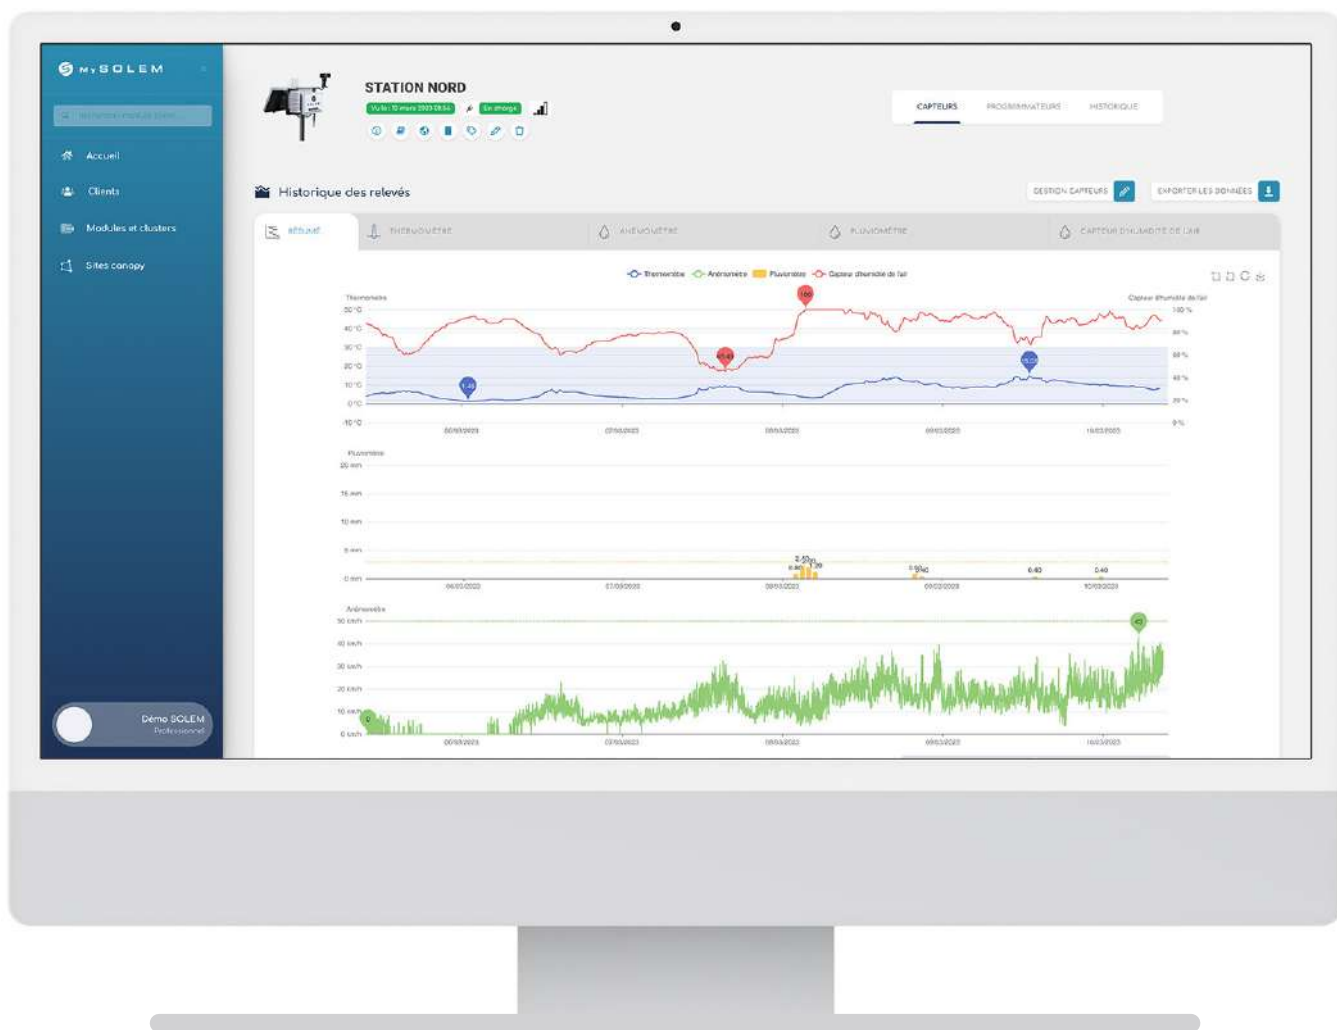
MySOLEM

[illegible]

Accueil

Clients

Modules et clusters

Sites canopy

Démo SOLEM
Professionnel

STATION NORD

Vu le : 10 mars 2023 09:54

En charge

CAPTEURS PROGRAMMATEURS HISTORIQUE

Historique des relevés

GESTION CAPTEURS

EXPORTER LES DONNÉES

Global

THERMOMÈTRE

ANÉMOMÈTRE

PLUVIOMÈTRE

CAPTEUR D'HUMIDITÉ DE L'AIR

Thermomètre Anémomètre Pluviomètre Capteur d'humidité de l'air

Thermomètre

50 °C
40 °C
30 °C
20 °C
10 °C
0 °C
-10 °C

Capteur d'humidité de l'air

100 %
80 %
60 %
40 %
20 %
0 %

Pluviomètre

20 mm
15 mm
10 mm
5 mm
0 mm

2.40
0.40
1.20
0.40
0.40
0.40

Anémomètre

50 km/h
40 km/h
30 km/h
20 km/h
10 km/h
0 km/h